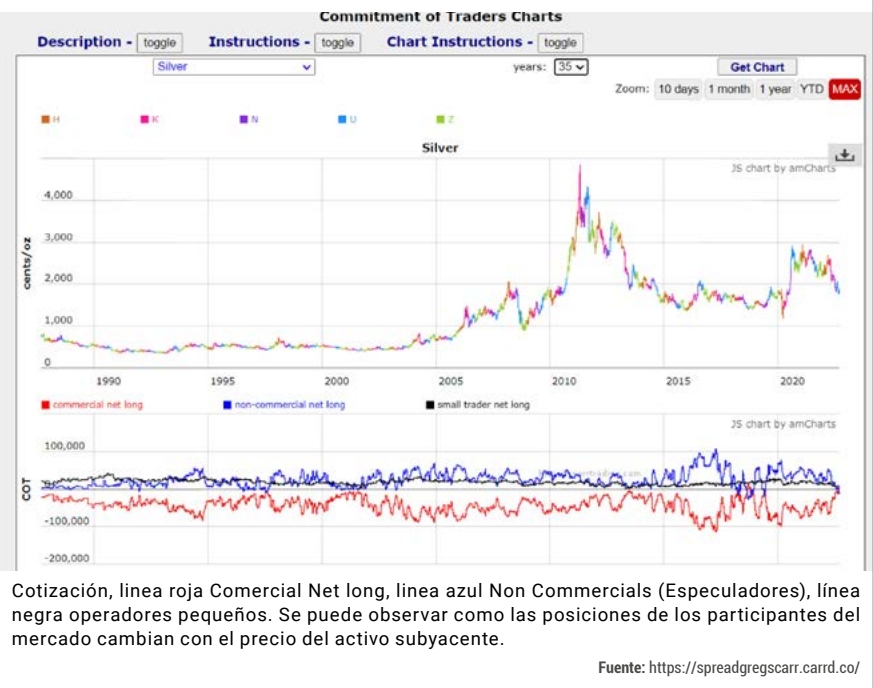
Commitment of Traders Charts

Description - toggle Instructions - toggle Chart Instructions - toggle

Silver years: 35 Get Chart

Zoom: 10 days 1 month 1 year YTD MAX

H K N U Z

Silver

JS chart by amCharts

4,000
3,000
2,000
1,000
0

cents/oz

1990 1995 2000 2005 2010 2015 2020

commercial net long non-commercial net long small trader net long

JS chart by amCharts

100,000
0
-100,000
-200,000

COT

Cotización, linea roja Comercial Net long, linea azul Non Commercials (Especuladores), línea negra operadores pequeños. Se puede observar como las posiciones de los participantes del mercado cambian con el precio del activo subyacente.

Fuente: https://spreadgregscarr.carrd.co/